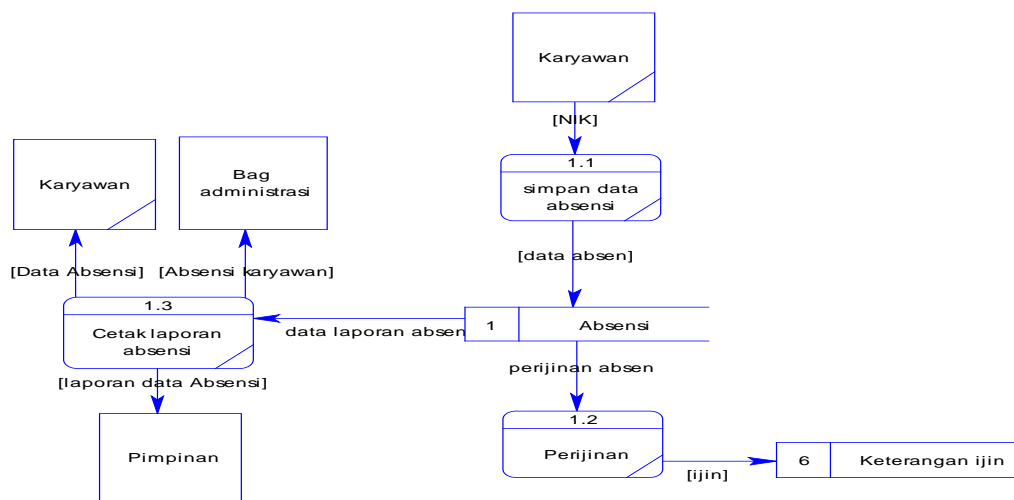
Karyawan

[NIK]

1.1

simpan data absensi

[data absen]

Karyawan

Bag administrasi

[Data Absensi]

[Absensi karyawan]

1.3

Cetak laporan absensi

data laporan absen

| 1 | Absensi |
|---|---|

perijinan absen

[laporan data Absensi]

Pimpinan

1.2

Perijinan

[ijin]

| 6 | Keterangan ijin |
|---|---|